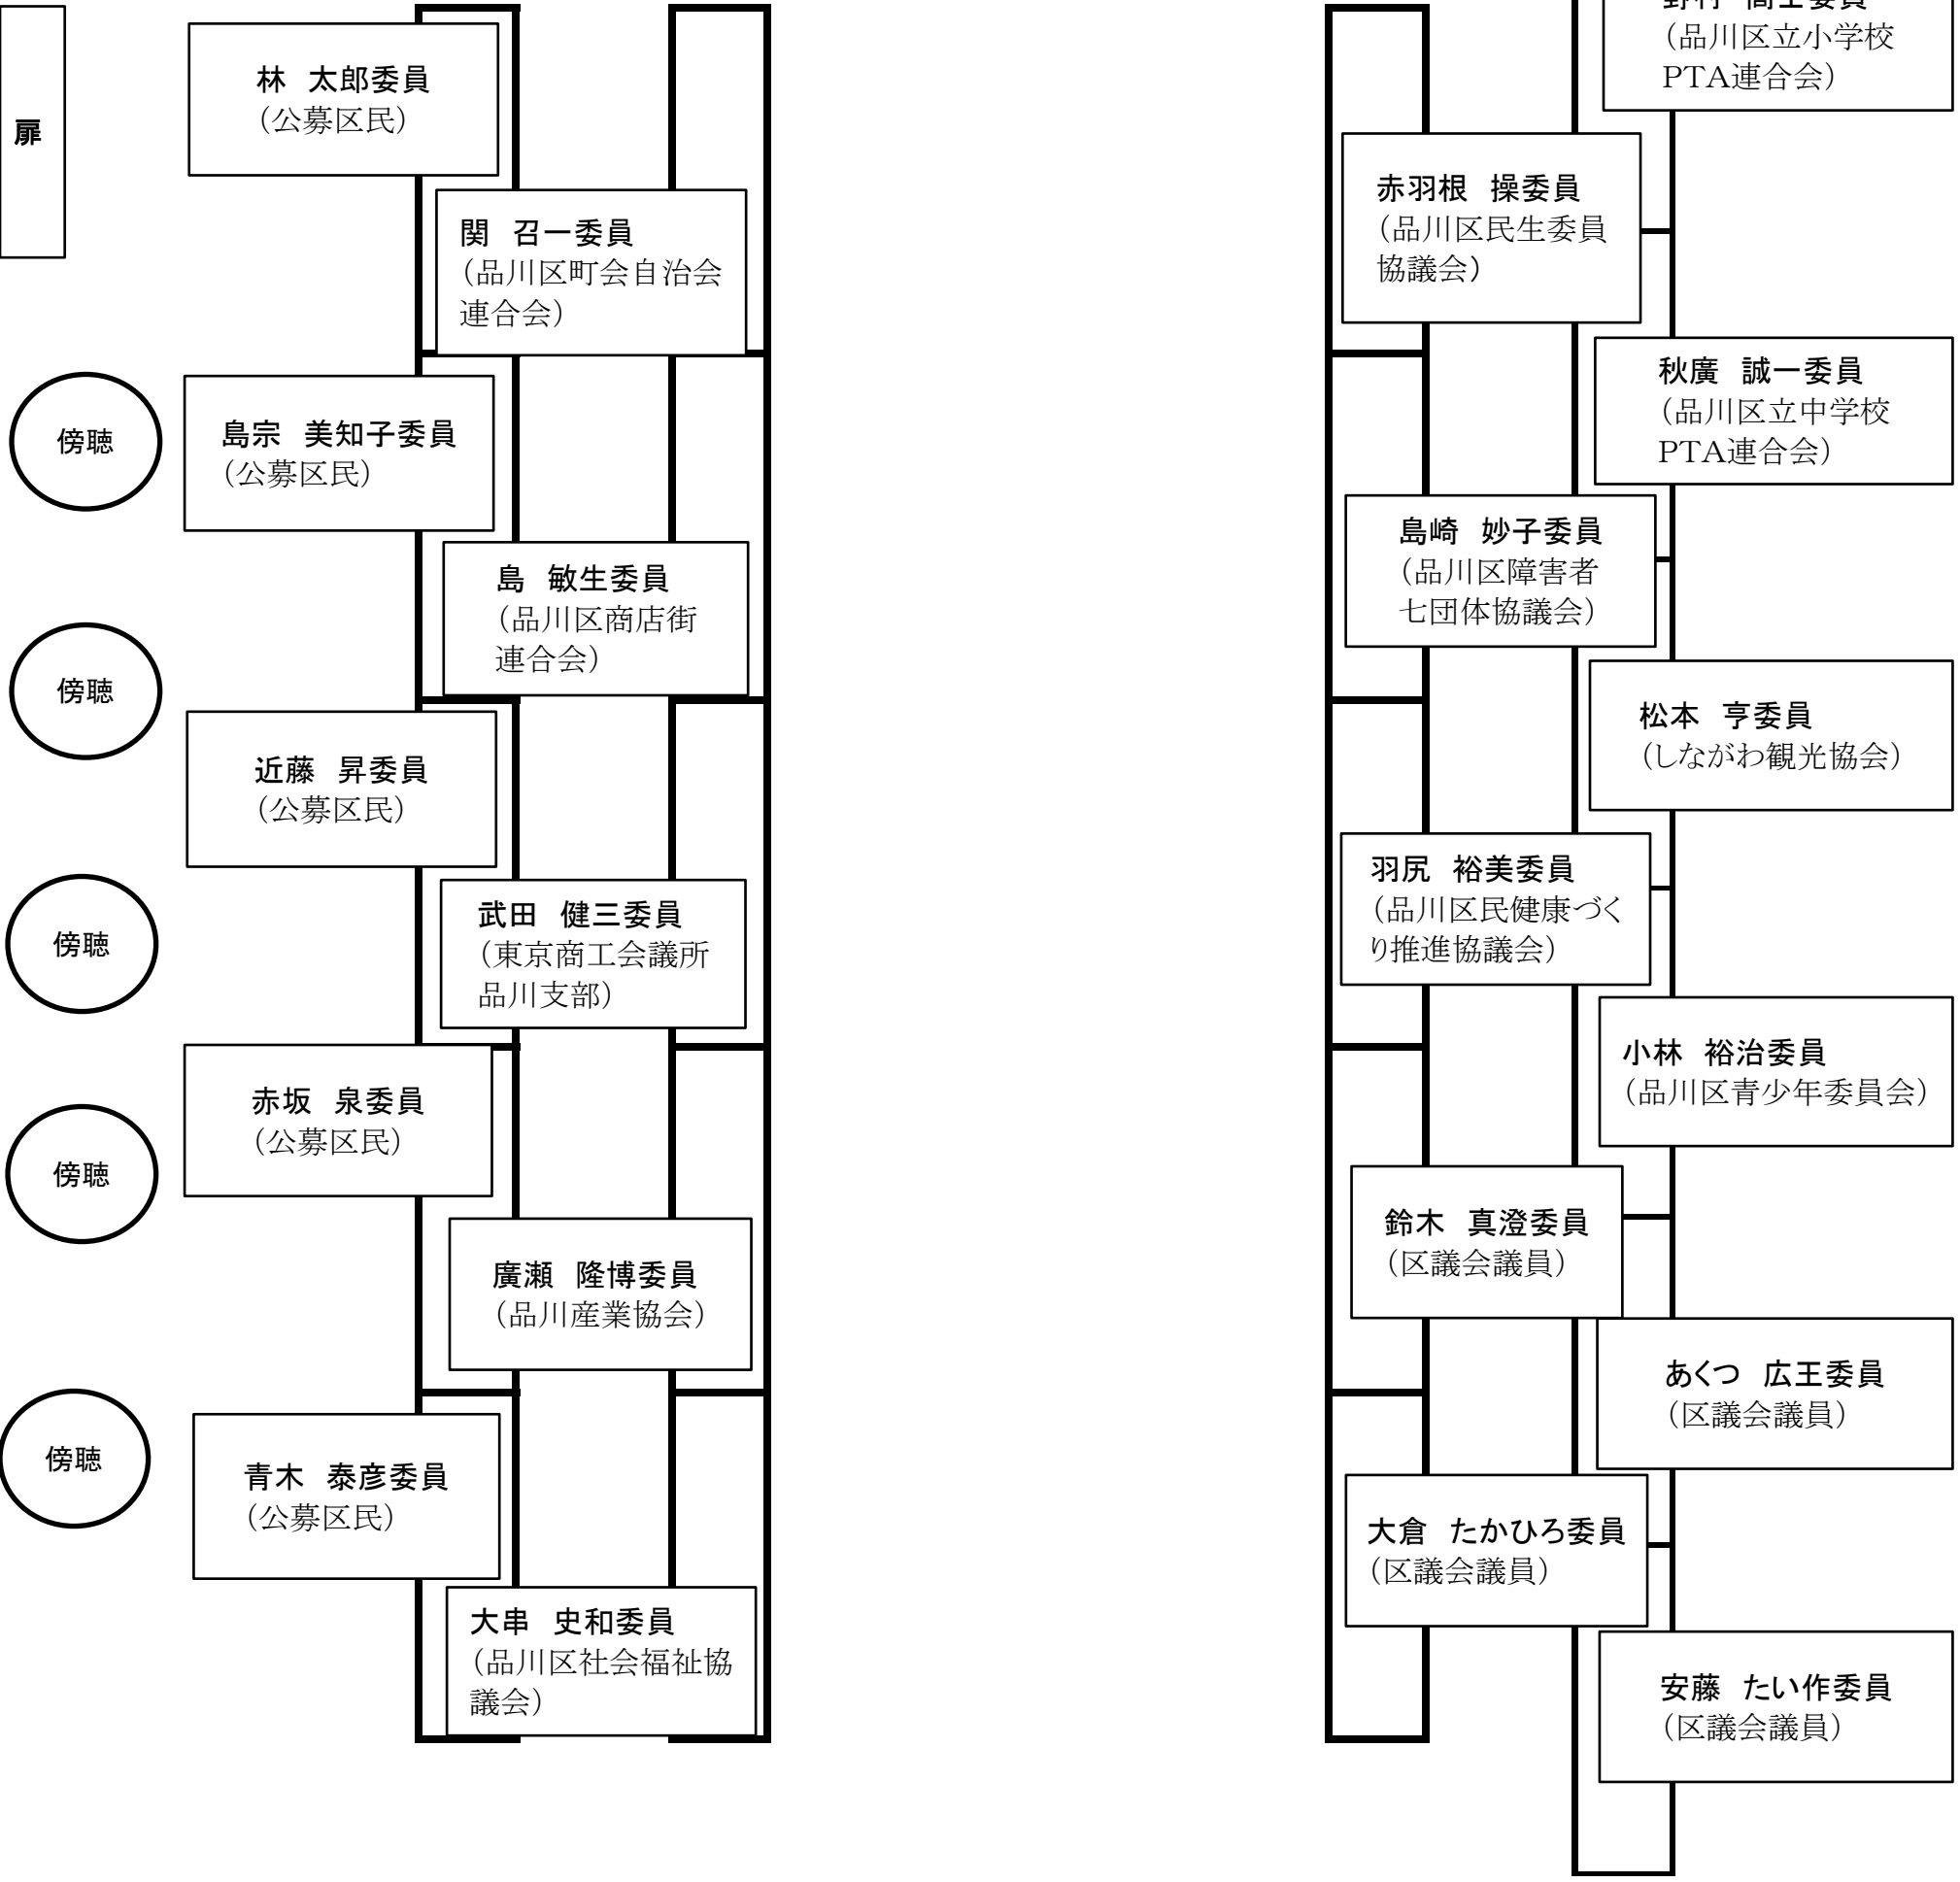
扉

林　太郎委員
（公募区民）

関　召一委員
（品川区町会自治会連合会）

傍聴

島宗　美知子委員
（公募区民）

島　敏生委員
（品川区商店街連合会）

傍聴

近藤　昇委員
（公募区民）

傍聴

武田　健三委員
（東京商工会議所品川支部）

赤坂　泉委員
（公募区民）

傍聴

廣瀬　隆博委員
（品川産業協会）

傍聴

青木　泰彦委員
（公募区民）

大串　史和委員
（品川区社会福祉協議会）

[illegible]
（品川区立小学校PTA連合会）

赤羽根　操委員
（品川区民生委員協議会）

秋廣　誠一委員
（品川区立中学校PTA連合会）

島崎　妙子委員
（品川区障害者七団体協議会）

松本　亨委員
（しながわ観光協会）

羽尻　裕美委員
（品川区民健康づくり推進協議会）

小林　裕治委員
（品川区青少年委員会）

鈴木　真澄委員
（区議会議員）

あくつ　広王委員
（区議会議員）

大倉　たかひろ委員
（区議会議員）

安藤　たい作委員
（区議会議員）